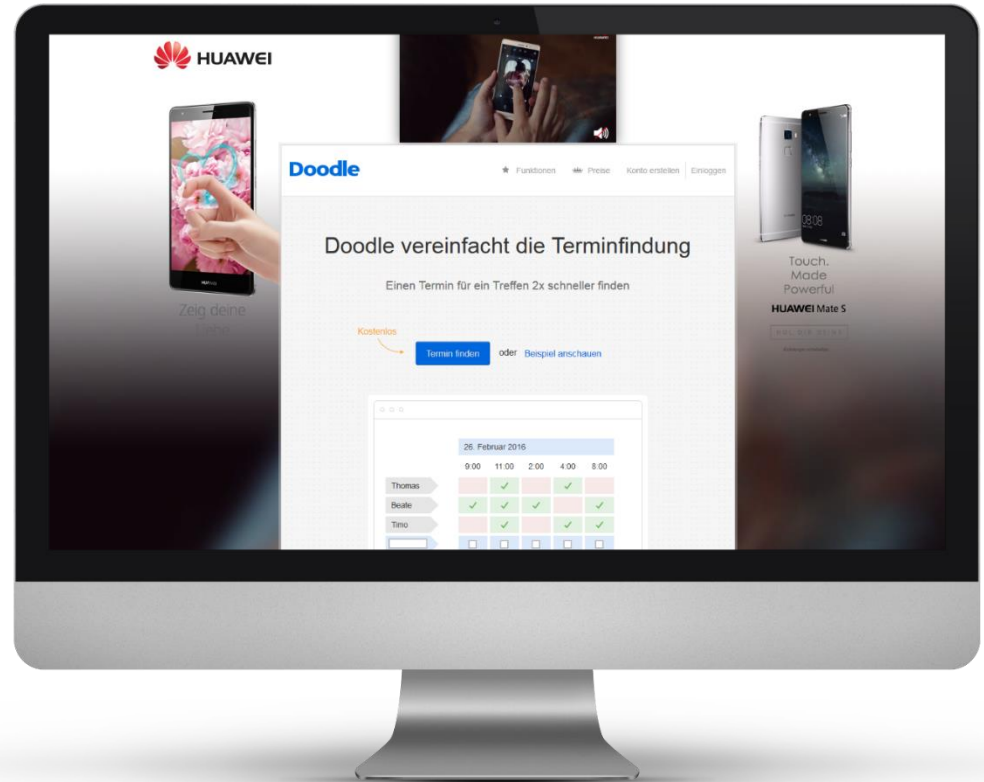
HUAWEI

Zeig deine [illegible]

Doodle

Funktionen Preise Konto erstellen Einloggen

Doodle vereinfacht die Terminfindung

Einen Termin für ein Treffen 2x schneller finden

Kostenlos

Termin finden oder Beispiel anschauen

26. Februar 2016

| | 9:00 | 11:00 | 2:00 | 4:00 | 8:00 |
|---|---|---|---|---|---|
| Thomas | | ✓ | | ✓ | |
| Beate | ✓ | ✓ | ✓ | | ✓ |
| Timo | | ✓ | | ✓ | ✓ |
| | ☐ | ☐ | ☐ | ☐ | ☐ |

08:08

Touch.
Made
Powerful

HUAWEI Mate S

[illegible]